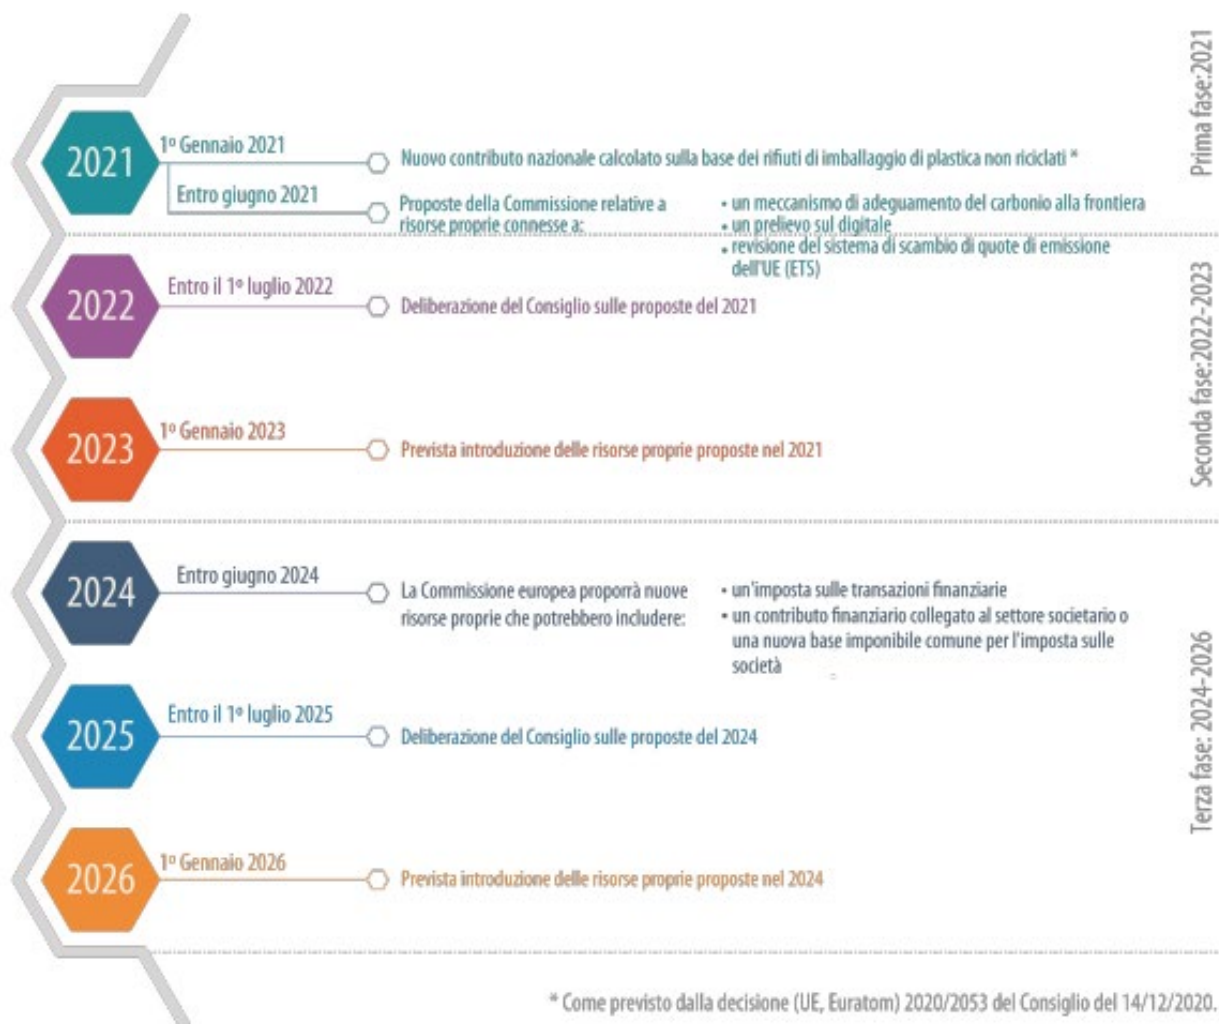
Prima fase:2021

2021
1º Gennaio 2021
Nuovo contributo nazionale calcolato sulla base dei rifiuti di imballaggio di plastica non riciclati *

Entro giugno 2021
Proposte della Commissione relative a risorse proprie connesse a:
• un meccanismo di adeguamento del carbonio alla frontiera
• un prelievo sul digitale
• revisione del sistema di scambio di quote di emissione dell'UE (ETS)

Seconda fase:2022-2023

2022
Entro il 1º luglio 2022
Deliberazione del Consiglio sulle proposte del 2021

2023
1º Gennaio 2023
Prevista introduzione delle risorse proprie proposte nel 2021

Terza fase: 2024-2026

2024
Entro giugno 2024
La Commissione europea proporrà nuove risorse proprie che potrebbero includere:
• un'imposta sulle transazioni finanziarie
• un contributo finanziario collegato al settore societario o una nuova base imponibile comune per l'imposta sulle società

2025
Entro il 1º luglio 2025
Deliberazione del Consiglio sulle proposte del 2024

2026
1º Gennaio 2026
Prevista introduzione delle risorse proprie proposte nel 2024

* Come previsto dalla decisione (UE, Euratom) 2020/2053 del Consiglio del 14/12/2020.